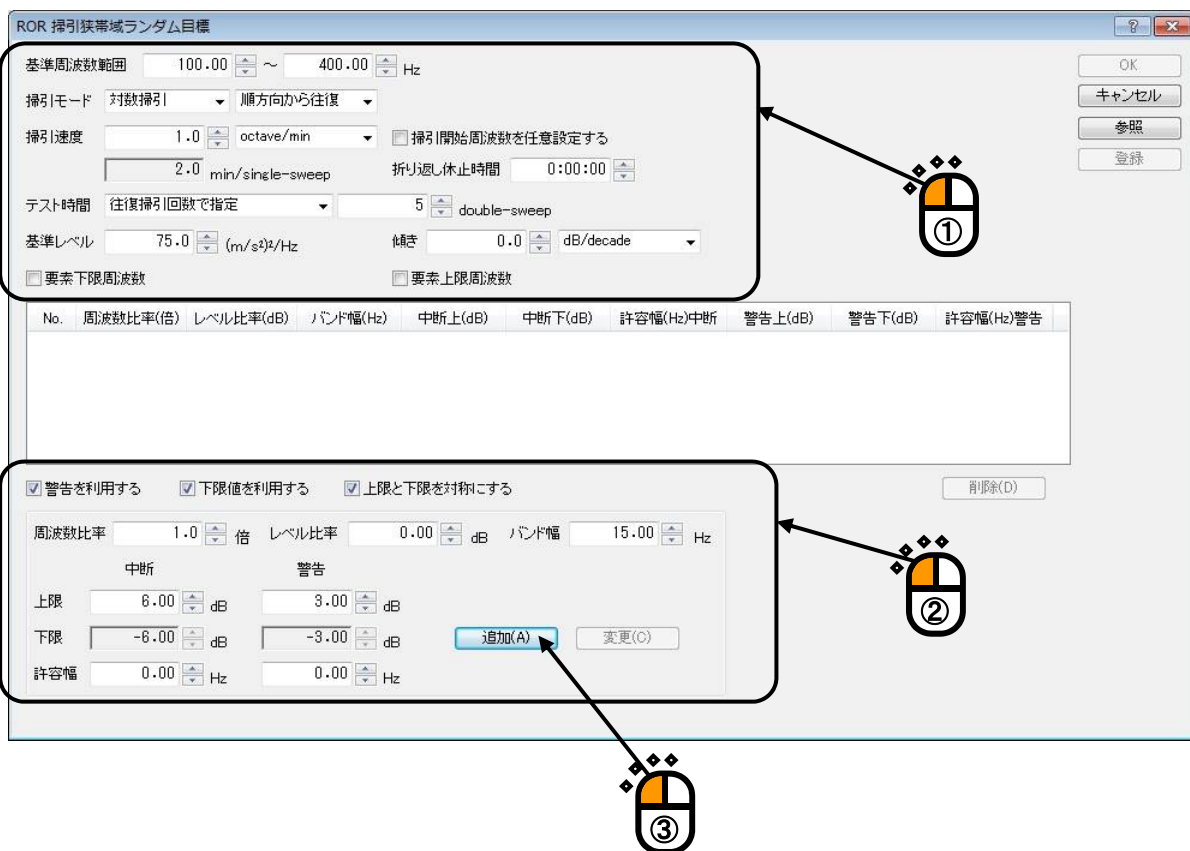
ROR 掃引狭帯域ランダム目標

?

基準周波数範囲 100.00 ～ 400.00 Hz

掃引モード 対数掃引 順方向から往復

掃引速度 1.0 octave/min 掃引開始周波数を任意設定する

2.0 min/single-sweep 折り返し休止時間 0:00:00

テスト時間 往復掃引回数で指定 5 double-sweep

基準レベル 75.0 (m/s²)²/Hz 傾き 0.0 dB/decade

要素下限周波数 要素上限周波数

OK
キャンセル
参照
登録

①

| No. | 周波数比率(倍) | レベル比率(dB) | バンド幅(Hz) | 中断上(dB) | 中断下(dB) | 許容幅(Hz)中断 | 警告上(dB) | 警告下(dB) | 許容幅(Hz)警告 |
|---|---|---|---|---|---|---|---|---|---|

警告を利用する 下限値を利用する 上限と下限を対称にする

削除(D)

周波数比率 1.0 倍 レベル比率 0.00 dB バンド幅 15.00 Hz

中断 警告

上限 6.00 dB 3.00 dB

下限 -6.00 dB -3.00 dB 追加(A) 変更(C)

許容幅 0.00 Hz 0.00 Hz

②

③